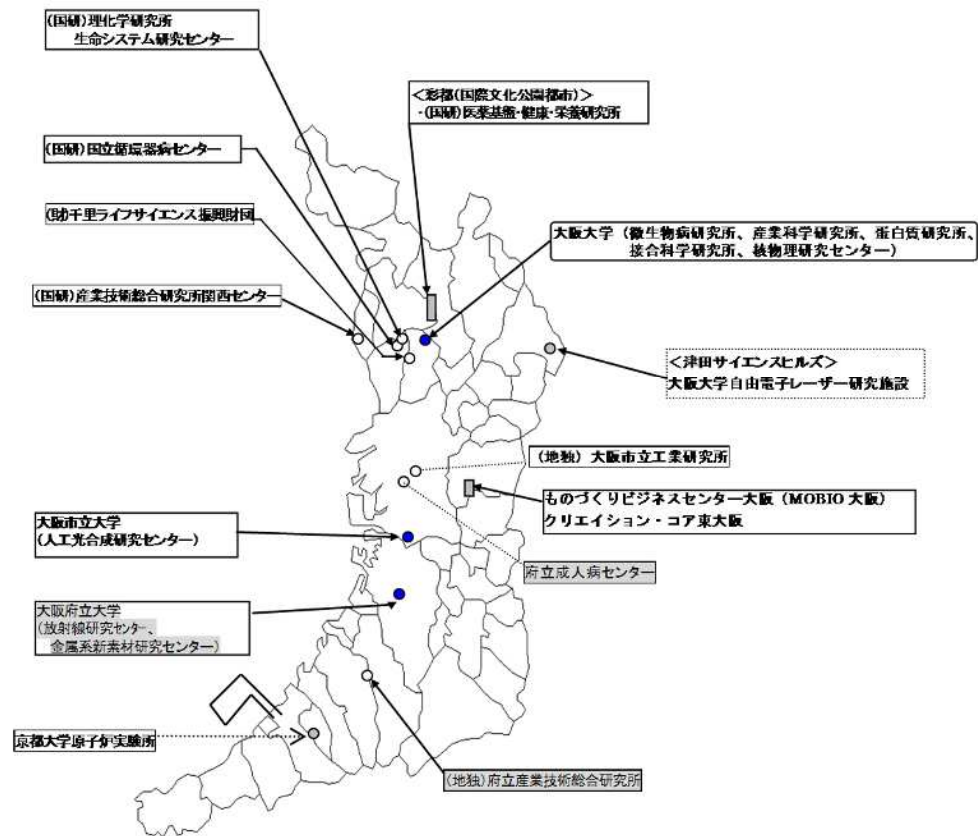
(国研)理化学研究所
生命システム研究センター

<彩都(国際文化公園都市)>
・(国研)医薬基盤・健康・栄養研究所

(国研)国立循環器病センター

(財)千里ライフサイエンス振興財団

大阪大学（微生物病研究所、産業科学研究所、蛋白質研究所、接合科学研究所、核物理研究センター）

(国研)産業技術総合研究所関西センター

<津田サイエンスヒルズ>
大阪大学自由電子レーザー研究施設

(地独) 大阪市立工業研究所

ものづくりビジネスセンター大阪（MOBIO 大阪）
クリエイション・コア東大阪

大阪市立大学
(人工光合成研究センター)

府立成人病センター

大阪府立大学
(放射線研究センター、
金属系新素材研究センター)

京都大学原子炉実験所

(地独)府立産業技術総合研究所